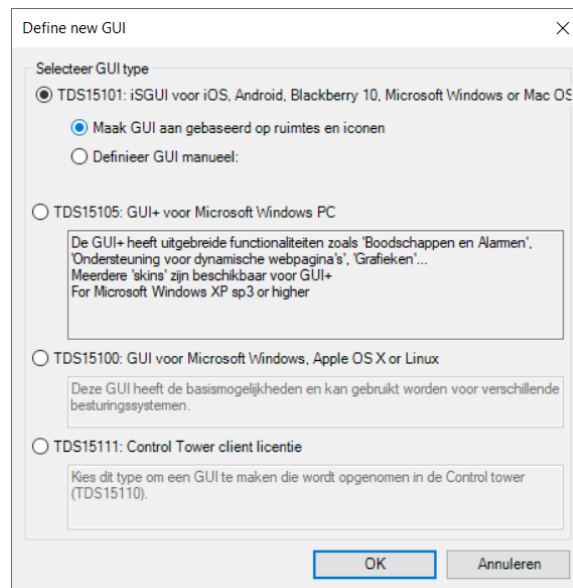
Define new GUI

×

Selecteer GUI type

TDS15101: iSGUI voor iOS, Android, Blackberry 10, Microsoft Windows or Mac OS

Maak GUI aan gebaseerd op ruimtes en iconen

Definieer GUI manueel:

TDS15105: GUI+ voor Microsoft Windows PC

De GUI+ heeft uitgebreide functionaliteiten zoals 'Boodschappen en Alarmen', 'Ondersteuning voor dynamische webpagina's', 'Grafieken'...
Meerdere 'skins' zijn beschikbaar voor GUI+
For Microsoft Windows XP sp3 or higher

TDS15100: GUI voor Microsoft Windows, Apple OS X or Linux

Deze GUI heeft de basismogelijkheden en kan gebruikt worden voor verschillende besturingssystemen.

TDS15111: Control Tower client licentie

Kies dit type om een GUI te maken die wordt opgenomen in de Control tower (TDS15110).

OK

Annuleren